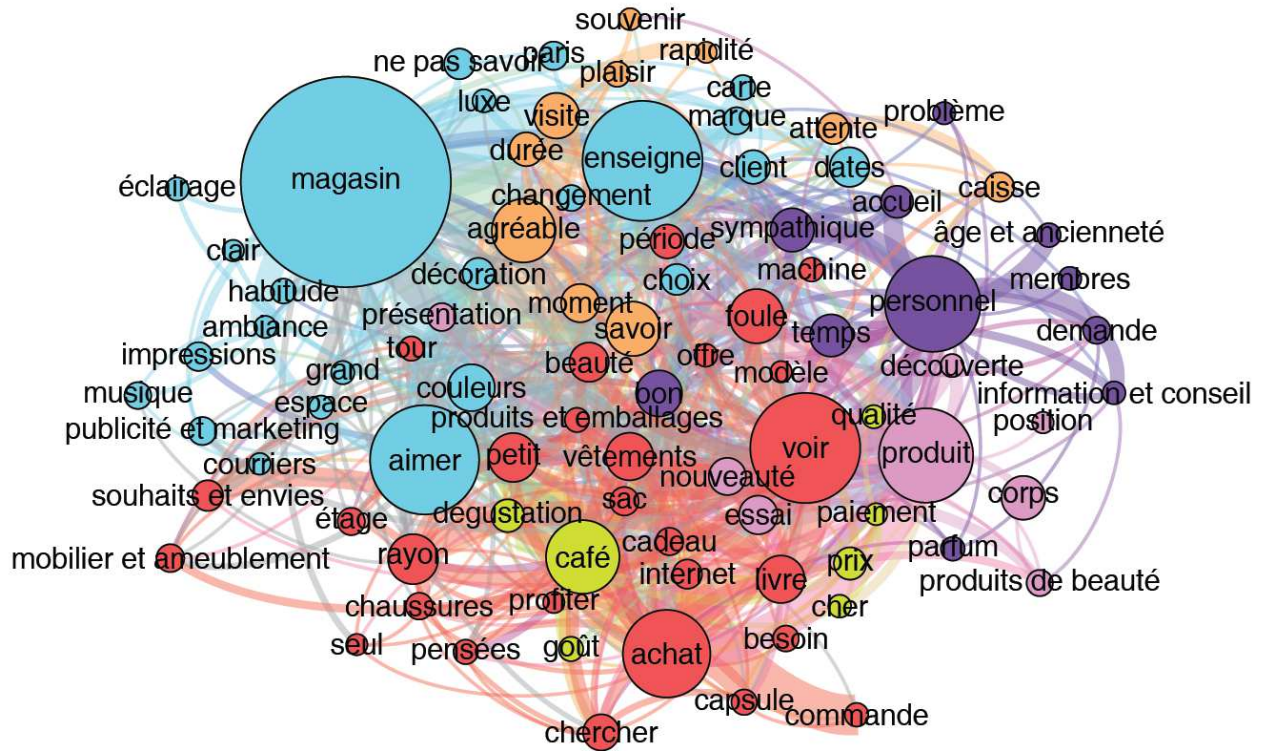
souvenir
ne pas savoir
paris
rapidité
plaisir
carte
luxe
visite
marque
problème
attente
durée
enseigne
client
dates
éclairage
magasin
caisse
changement
accueil
agréable
sympathique
période
âge et ancienneté
clair
machine
décoration
choix
membres
habitude
moment
personnel
présentation
foule
ambiance
savoir
temps
demande
impressions
tour
offre
beauté
découverte
grand
modèle
musique
couleurs
bon
information et conseil
espace
qualité
produits et emballages
position
publicité et marketing
voir
produit
aimer
petit
vêtements
courriers
nouveauté
souhaits et envies
corps
sac
étage
degustation
essai
paiement
café
cadeau
mobilier et ameublement
rayon
parfum
internet
livre
prix
produits de beauté
chaussures
profiter
cher
seul
pensées
goût
achat
besoin
capsule
commande
chercher